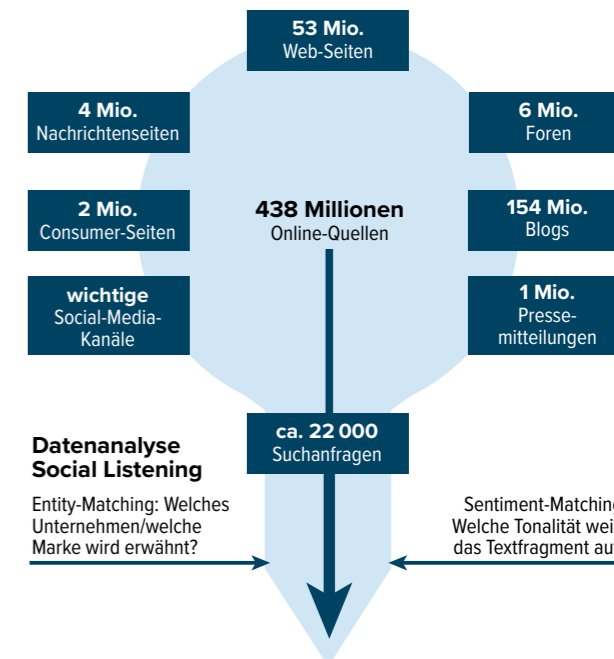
53 Mio.
Web-Seiten

4 Mio.
Nachrichtenseiten

6 Mio.
Foren

2 Mio.
Consumer-Seiten

438 Millionen
Online-Quellen

154 Mio.
Blogs

wichtige
Social-Media-Kanäle

1 Mio.
Pressemitteilungen

ca. 22 000
Suchanfragen

Datenanalyse
Social Listening

Entity-Matching: Welches Unternehmen/welche Marke wird erwähnt?

Sentiment-Matching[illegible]
Welche Tonalität wei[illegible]
das Textfragment au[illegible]